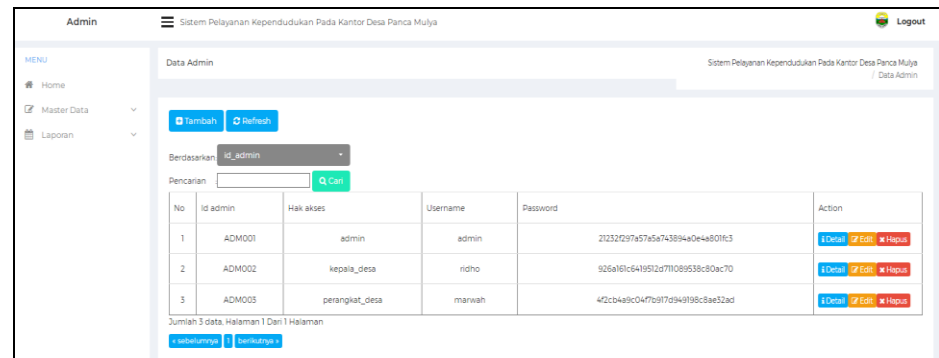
Admin

Sistem Pelayanan Kependudukan Pada Kantor Desa Panca Mulya

Logout

MENU

Home

Master Data

Laporan

Data Admin

Sistem Pelayanan Kependudukan Pada Kantor Desa Panca Mulya / Data Admin

Tambah

Refresh

Berdasarkan id_admin

Pencarian

Cari

| No | Id admin | Hak akses | Username | Password | Action |
|---|---|---|---|---|---|
| 1 | ADM001 | admin | admin | 21232f297a57a5a743894a0e4a801fc3 | Detail Edit Hapus |
| 2 | ADM002 | kepala_desa | ridho | 926a161c6419512d711089538c80ac70 | Detail Edit Hapus |
| 3 | ADM003 | perangkat_desa | marwah | 4f2cb4a9c04f7b917d949198c8ae32ad | Detail Edit Hapus |

Jumlah 3 data, Halaman 1 Dari 1 Halaman

« sebelumnya 1 berikutnya »